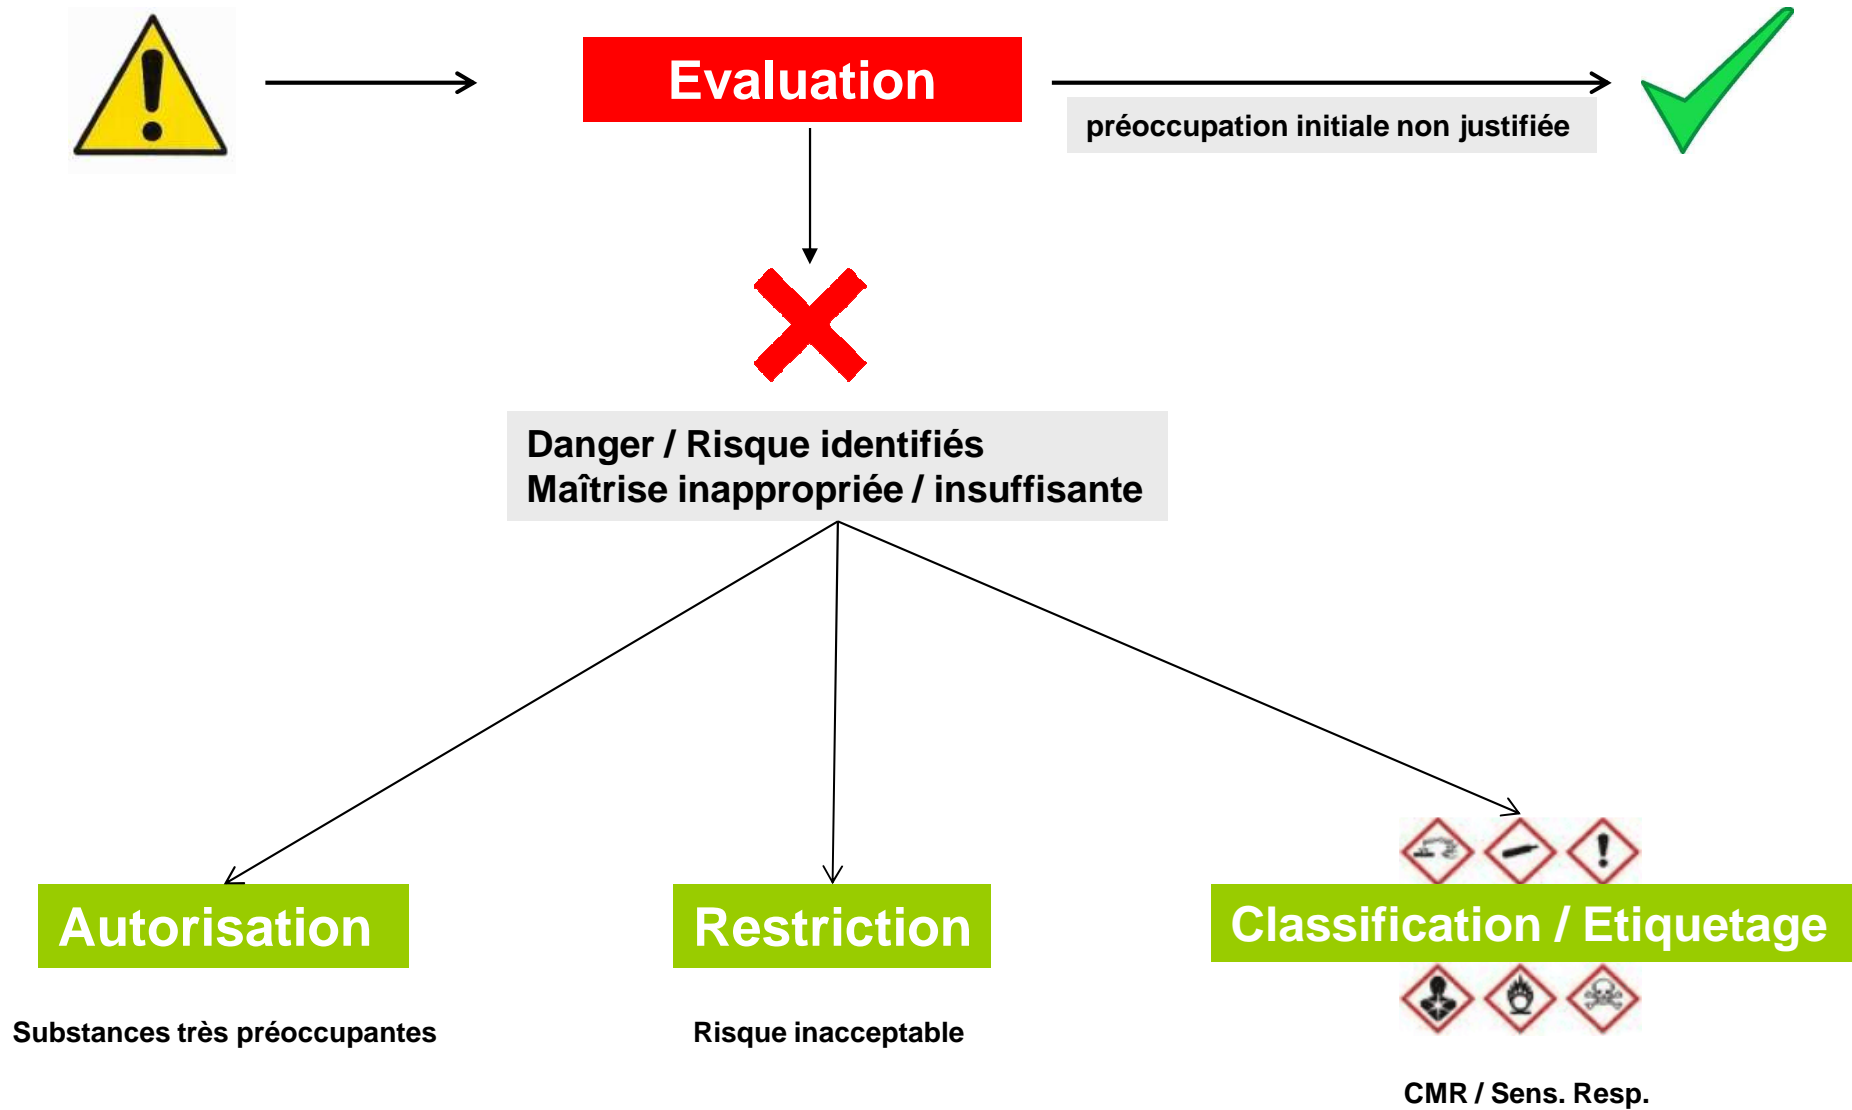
Evaluation

préoccupation initiale non justifiée

Danger / Risque identifiés
Maîtrise inappropriée / insuffisante

Autorisation

Substances très préoccupantes

Restriction

Risque inacceptable

Classification / Etiquetage

CMR / Sens. Resp.